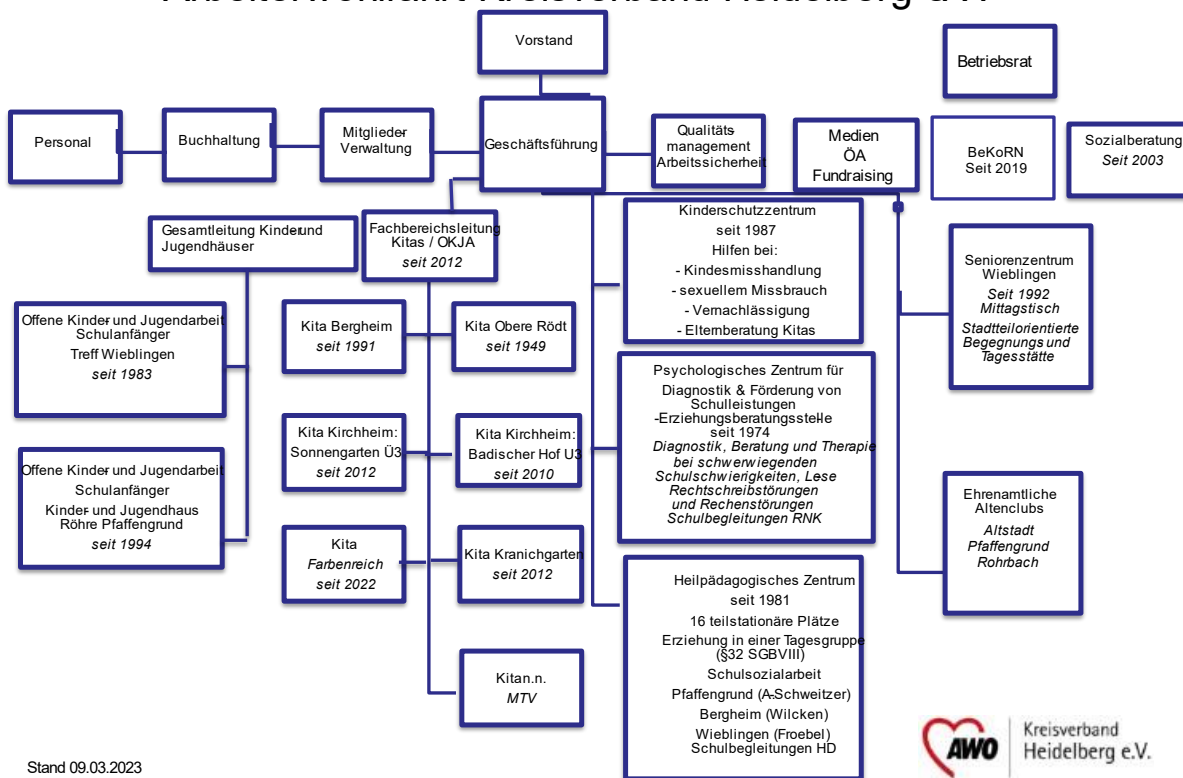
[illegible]

Vorstand

Betriebsrat

Personal

Buchhaltung

Mitglieder Verwaltung

Geschäftsführung

Qualitäts management Arbeitssicherheit

Medien ÖA Fundraising

BeKoRN Seit 2019

Sozialberatung *Seit 2003*

Gesamtleitung Kinder und Jugendhäuser

Fachbereichsleitung Kitas / OKJA *seit 2012*

Kinderschutzzentrum seit 1987 Hilfen bei: - Kindesmisshandlung - sexuellem Missbrauch - Vernachlässigung - Elternberatung Kitas

Seniorenzentrum Wieblingen *Seit 1992 Mittagstisch Stadtteilorientierte Begegnungs und Tagesstätte*

Offene Kinder und Jugendarbeit Schulanfänger Treff Wieblingen *seit 1983*

Kita Bergheim *seit 1991*

Kita Obere Rödt *seit 1949*

Psychologisches Zentrum für Diagnostik & Förderung von Schulleistungen -Erziehungsberatungsstelle seit 1974 *Diagnostik, Beratung und Therapie bei schwerwiegenden Schulschwierigkeiten, Lese Rechtschreibstörungen und Rechenstörungen Schulbegleitungen RNK*

Kita Kirchheim: Sonnengarten Ü3 *seit 2012*

Kita Kirchheim: Badischer Hof U3 *seit 2010*

Offene Kinder und Jugendarbeit Schulanfänger Kinder und Jugendhaus Röhre Pfaffengrund *seit 1994*

Ehrenamtliche Altenclubs *Altstadt Pfaffengrund Rohrbach*

Kita *Farbenreich seit 2022*

Kita Kranichgarten *seit 2012*

Heilpädagogisches Zentrum seit 1981 16 teilstationäre Plätze Erziehung in einer Tagesgruppe (§32 SGBVIII) Schulsozialarbeit Pfaffengrund (A-Schweitzer) Bergheim (Wilcken) Wieblingen (Froebel) Schulbegleitungen HD

Kita n.n. *MTV*

Stand 09.03.2023

AWO Kreisverband Heidelberg e.V.